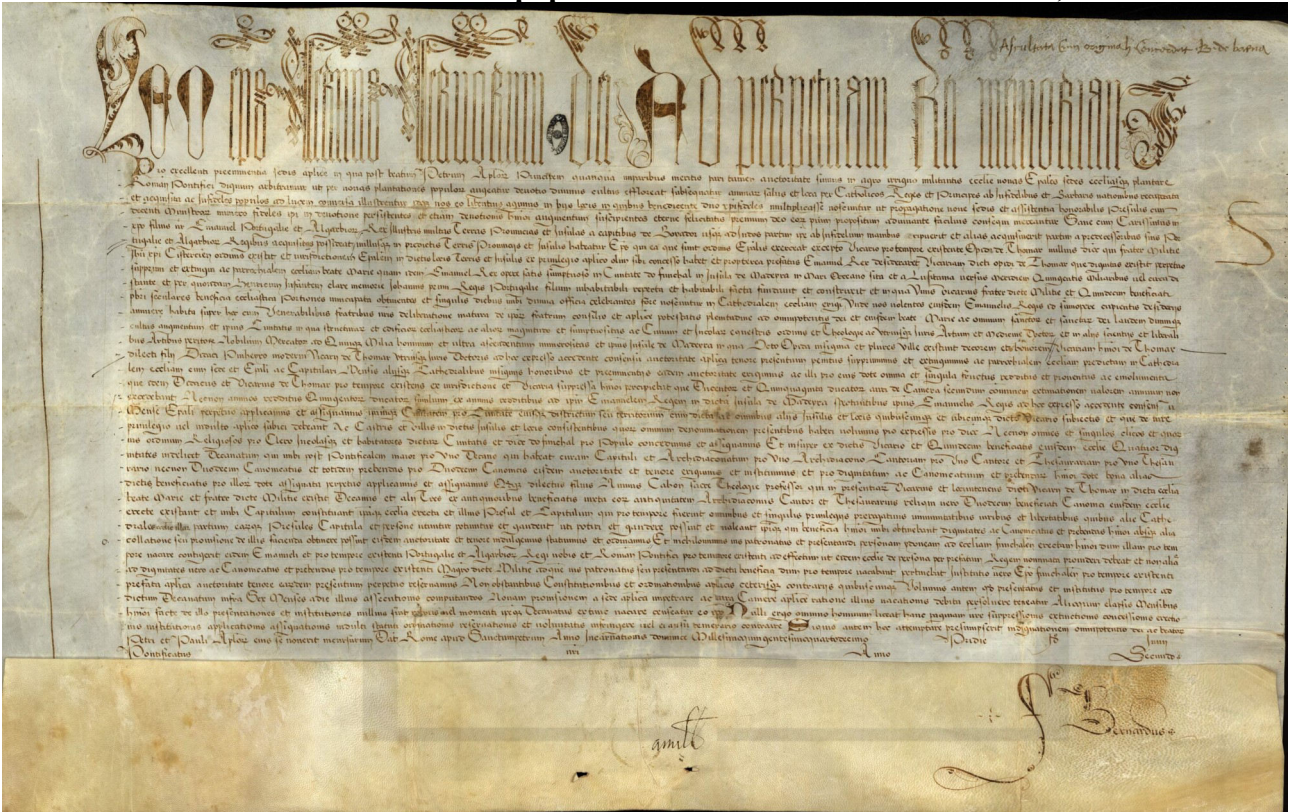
Leo Episcopus Servus Servorum Dei Ad perpetuam rei memoriam

Asculta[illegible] ex originali Concordat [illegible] de barra

Pro excellenti preeminentia sedis aplice in qua post beatum Petrum Aplor Principem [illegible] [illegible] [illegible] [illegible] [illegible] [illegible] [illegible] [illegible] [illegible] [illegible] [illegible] Romani Pontifici dignum arbitramur ut per novas plantationes populos augeatur devotio divinus cultus efflorescat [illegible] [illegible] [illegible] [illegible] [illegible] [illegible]

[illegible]

Pontificatus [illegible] Anno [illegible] Tertio Secundo

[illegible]

gamill

Bernardus